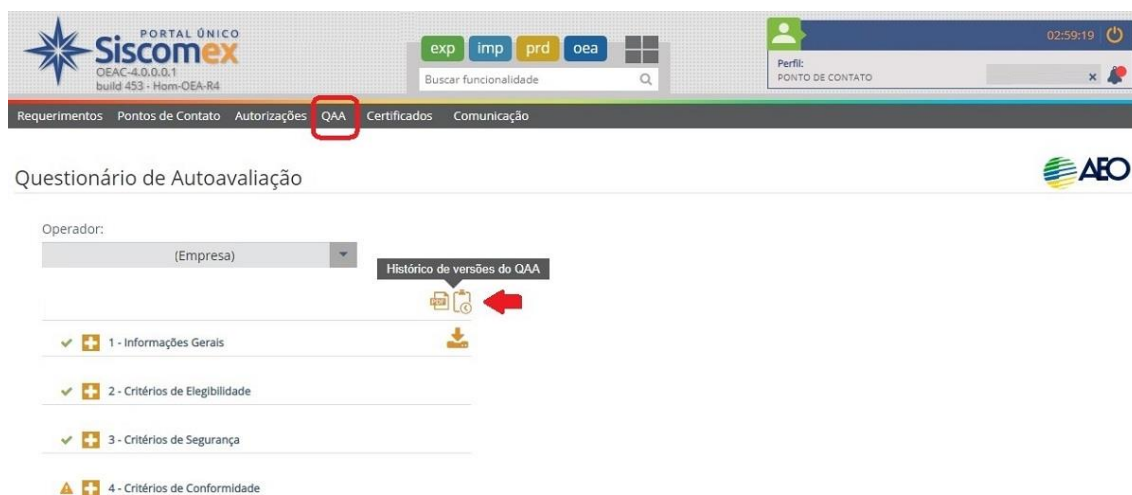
PORTAL ÚNICO
Siscomex
OEAC-4.0.0.0.1
build 453 - Hom-OEA-R4

exp imp prd oea

Buscar funcionalidade

02:59:19

Perfil:
PONTO DE CONTATO

Requerimentos Pontos de Contato Autorizações QAA Certificados Comunicação

Questionário de Autoavaliação

AEO

Operador:
(Empresa)

Histórico de versões do QAA

PDF

1 - Informações Gerais

2 - Critérios de Elegibilidade

3 - Critérios de Segurança

4 - Critérios de Conformidade